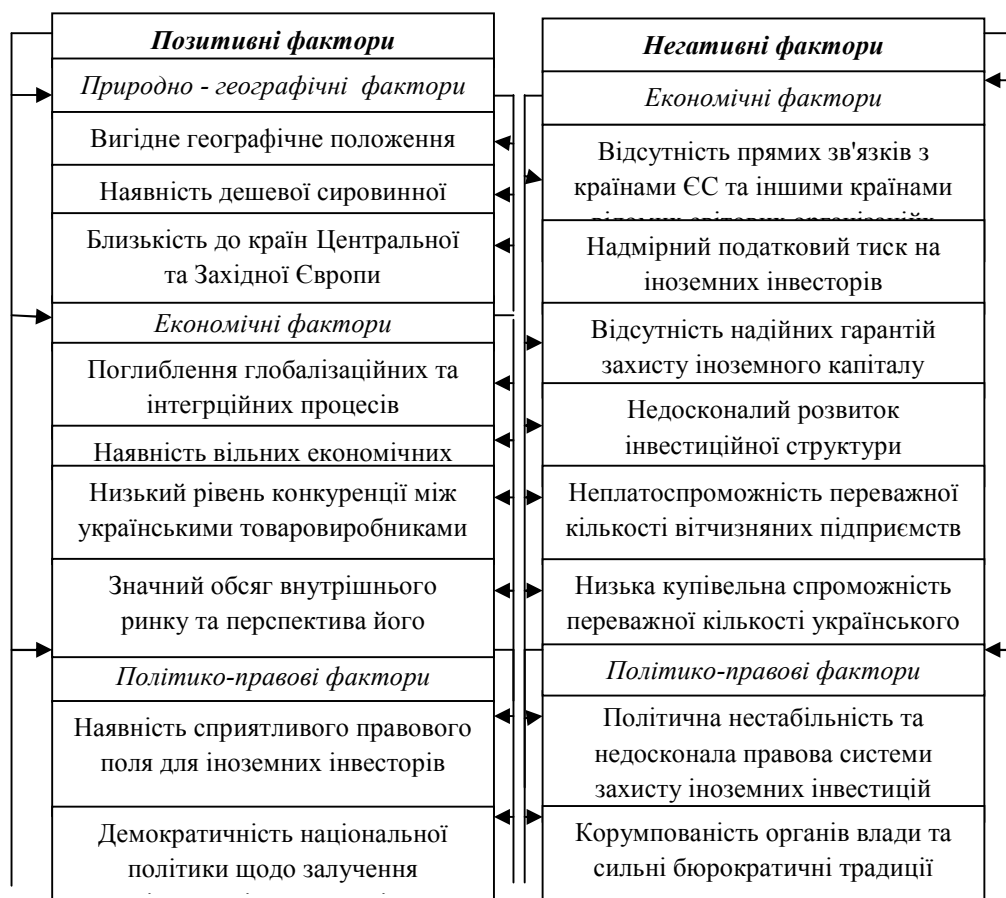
Позитивні фактори

Природно - географічні фактори

Вигідне географічне положення

Наявність дешевої сировинної

Близькість до країн Центральної та Західної Європи

Економічні фактори

Поглиблення глобалізаційних та інтегрційних процесів

Наявність вільних економічних

Низький рівень конкуренції між українськими товаровиробниками

Значний обсяг внутрішнього ринку та перспектива його

Політико-правові фактори

Наявність сприятливого правового поля для іноземних інвесторів

Демократичність національної політики щодо залучення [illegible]

Негативні фактори

Економічні фактори

Відсутність прямих зв'язків з країнами ЄС та іншими країнами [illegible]

Надмірний податковий тиск на іноземних інвесторів

Відсутність надійних гарантій захисту іноземного капіталу

Недосконалий розвиток інвестиційної структури

Неплатоспроможність переважної кількості вітчизняних підприємств

Низька купівельна спроможність переважної кількості українського

Політико-правові фактори

Політична нестабільність та недосконала правова системи захисту іноземних інвестицій

Корумпованість органів влади та сильні бюрократичні традиції